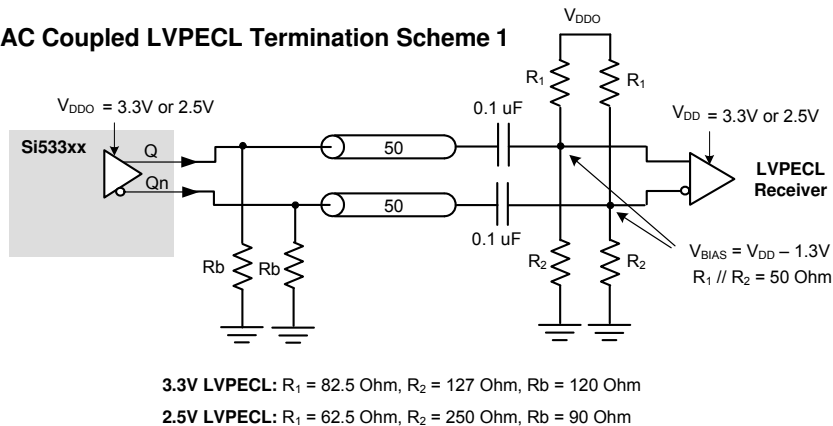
AC Coupled LVPECL Termination Scheme 1

$V_{DDO}$

$V_{DDO}$ = 3.3V or 2.5V

Si533xx

Q

Qn

Rb

Rb

50

50

0.1 uF

0.1 uF

$R_1$

$R_1$

$R_2$

$R_2$

$V_{DD}$ = 3.3V or 2.5V

LVPECL Receiver

$V_{BIAS} = V_{DD} – 1.3V$

$R_1$ // $R_2$ = 50 Ohm

3.3V LVPECL: $R_1$ = 82.5 Ohm, $R_2$ = 127 Ohm, Rb = 120 Ohm

2.5V LVPECL: $R_1$ = 62.5 Ohm, $R_2$ = 250 Ohm, Rb = 90 Ohm